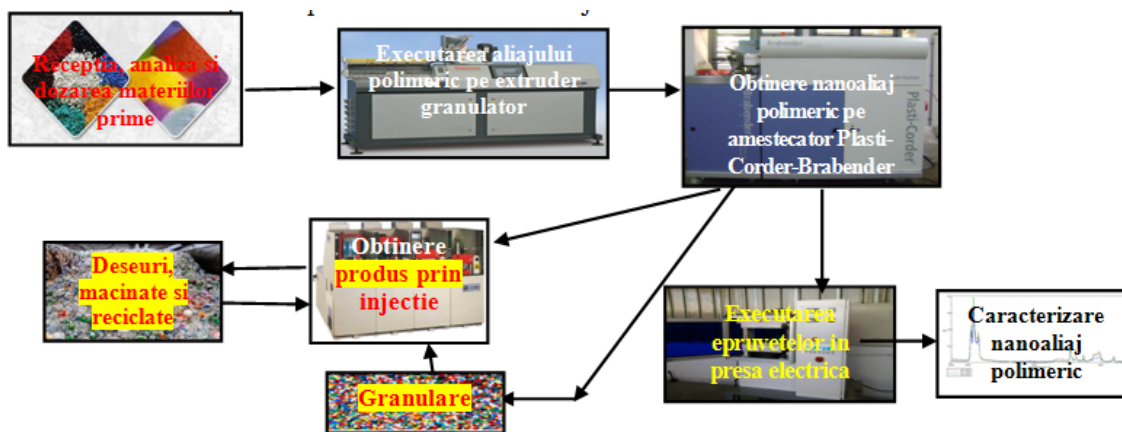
Receptia, analiza si dozarea materiilor prime

Executarea aliajului polimeric pe extruder granulator

Obtinere nanoaliaj polimeric pe amestecator Plasti-Corder-Brabender

Plasti-Corder

Obtinere produs prin injectie

Deseuri, macinate si reciclate

Granulare

Executarea epruvetelor in presa electrica

Caracterizare nanoaliaj polimeric